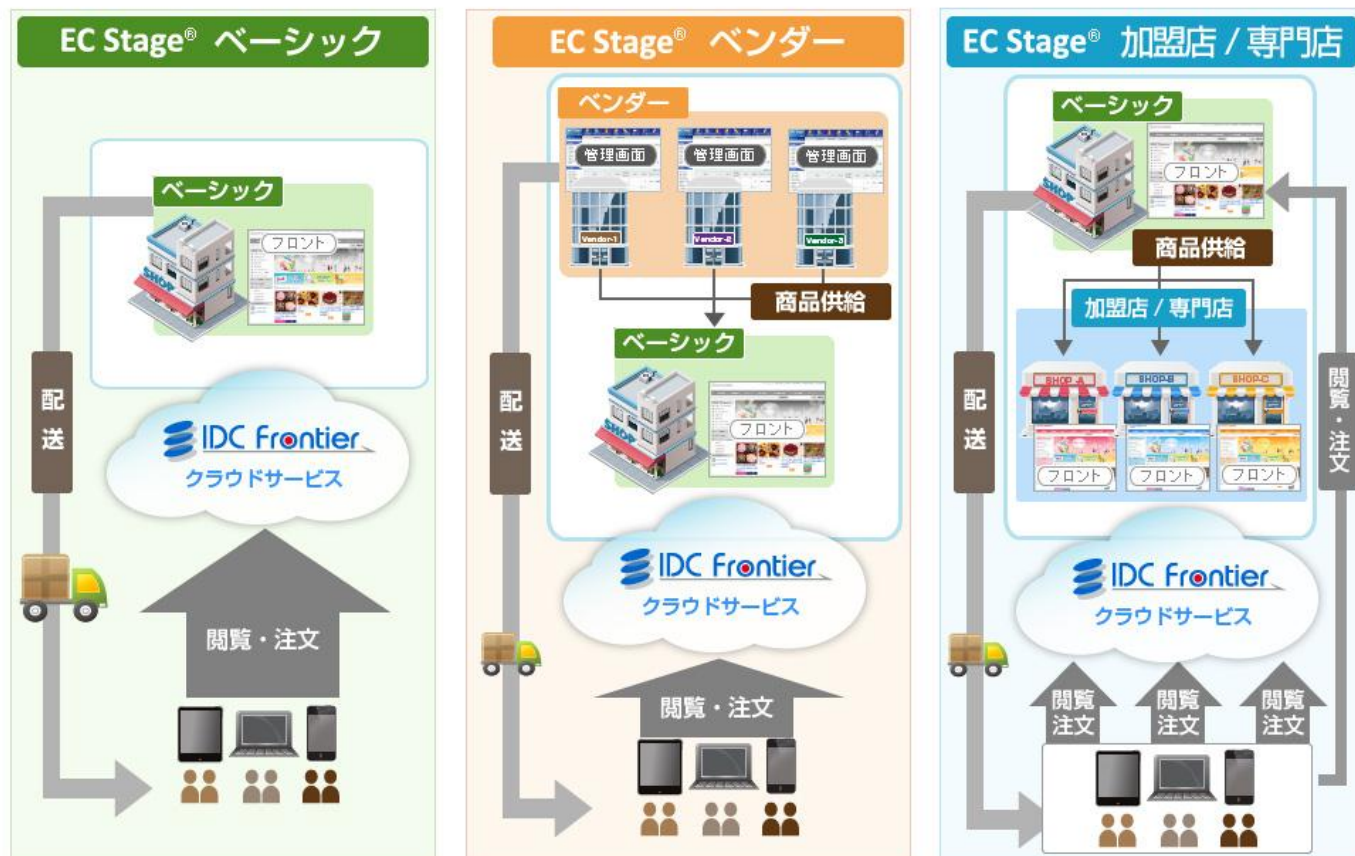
EC Stage® ベーシック

ベーシック
フロント
SHOP
配送
IDC Frontier
クラウドサービス
閲覧・注文

EC Stage® ベンダー

ベンダー
管理画面
管理画面
管理画面
Vendor-1
Vendor-2
Vendor-3
商品供給
ベーシック
フロント
SHOP
配送
IDC Frontier
クラウドサービス
閲覧・注文

EC Stage® 加盟店 / 専門店

ベーシック
SHOP
フロント
商品供給
加盟店 / 専門店
SHOP-A
SHOP-B
SHOP-C
フロント
フロント
フロント
配送
閲覧・注文
IDC Frontier
クラウドサービス
閲覧注文
閲覧注文
閲覧注文